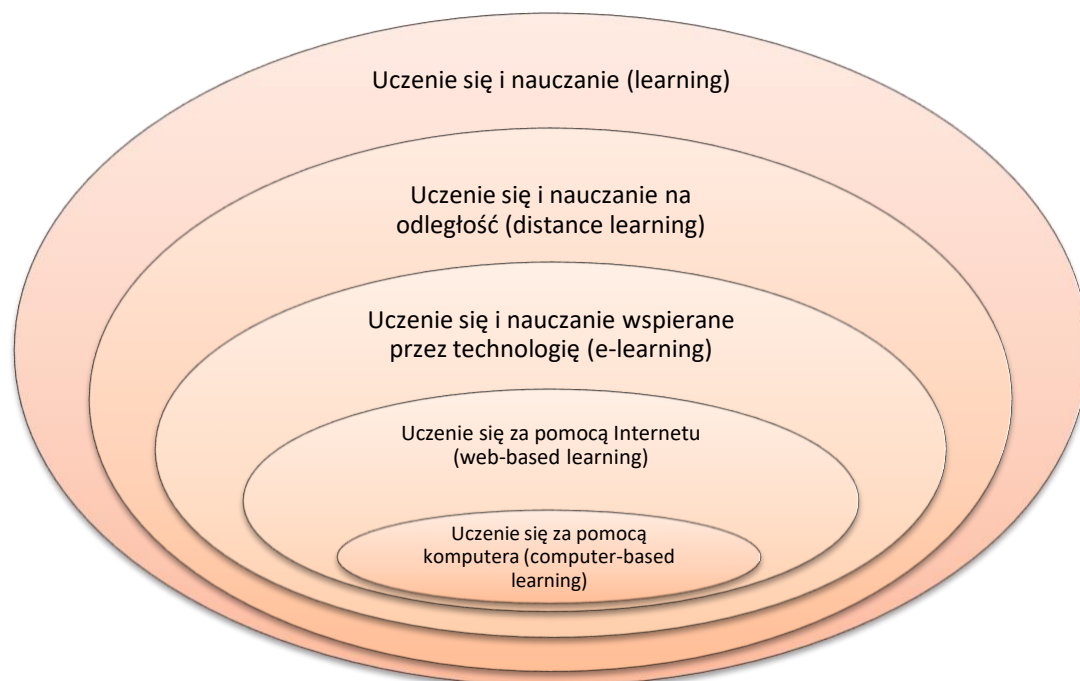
Uczenie się i nauczanie (learning)

Uczenie się i nauczanie na odległość (distance learning)

Uczenie się i nauczanie wspierane przez technologię (e-learning)

Uczenie się za pomocą Internetu (web-based learning)

Uczenie się za pomocą komputera (computer-based learning)